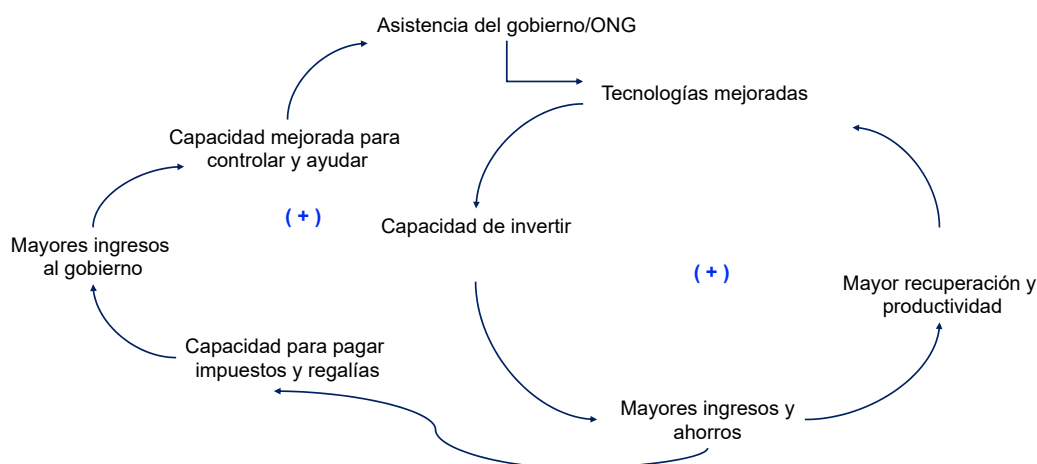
Asistencia del gobierno/ONG

Tecnologías mejoradas

Capacidad mejorada para controlar y ayudar

( + )

Capacidad de invertir

Mayores ingresos al gobierno

( + )

Mayor recuperación y productividad

Capacidad para pagar impuestos y regalías

Mayores ingresos y ahorros